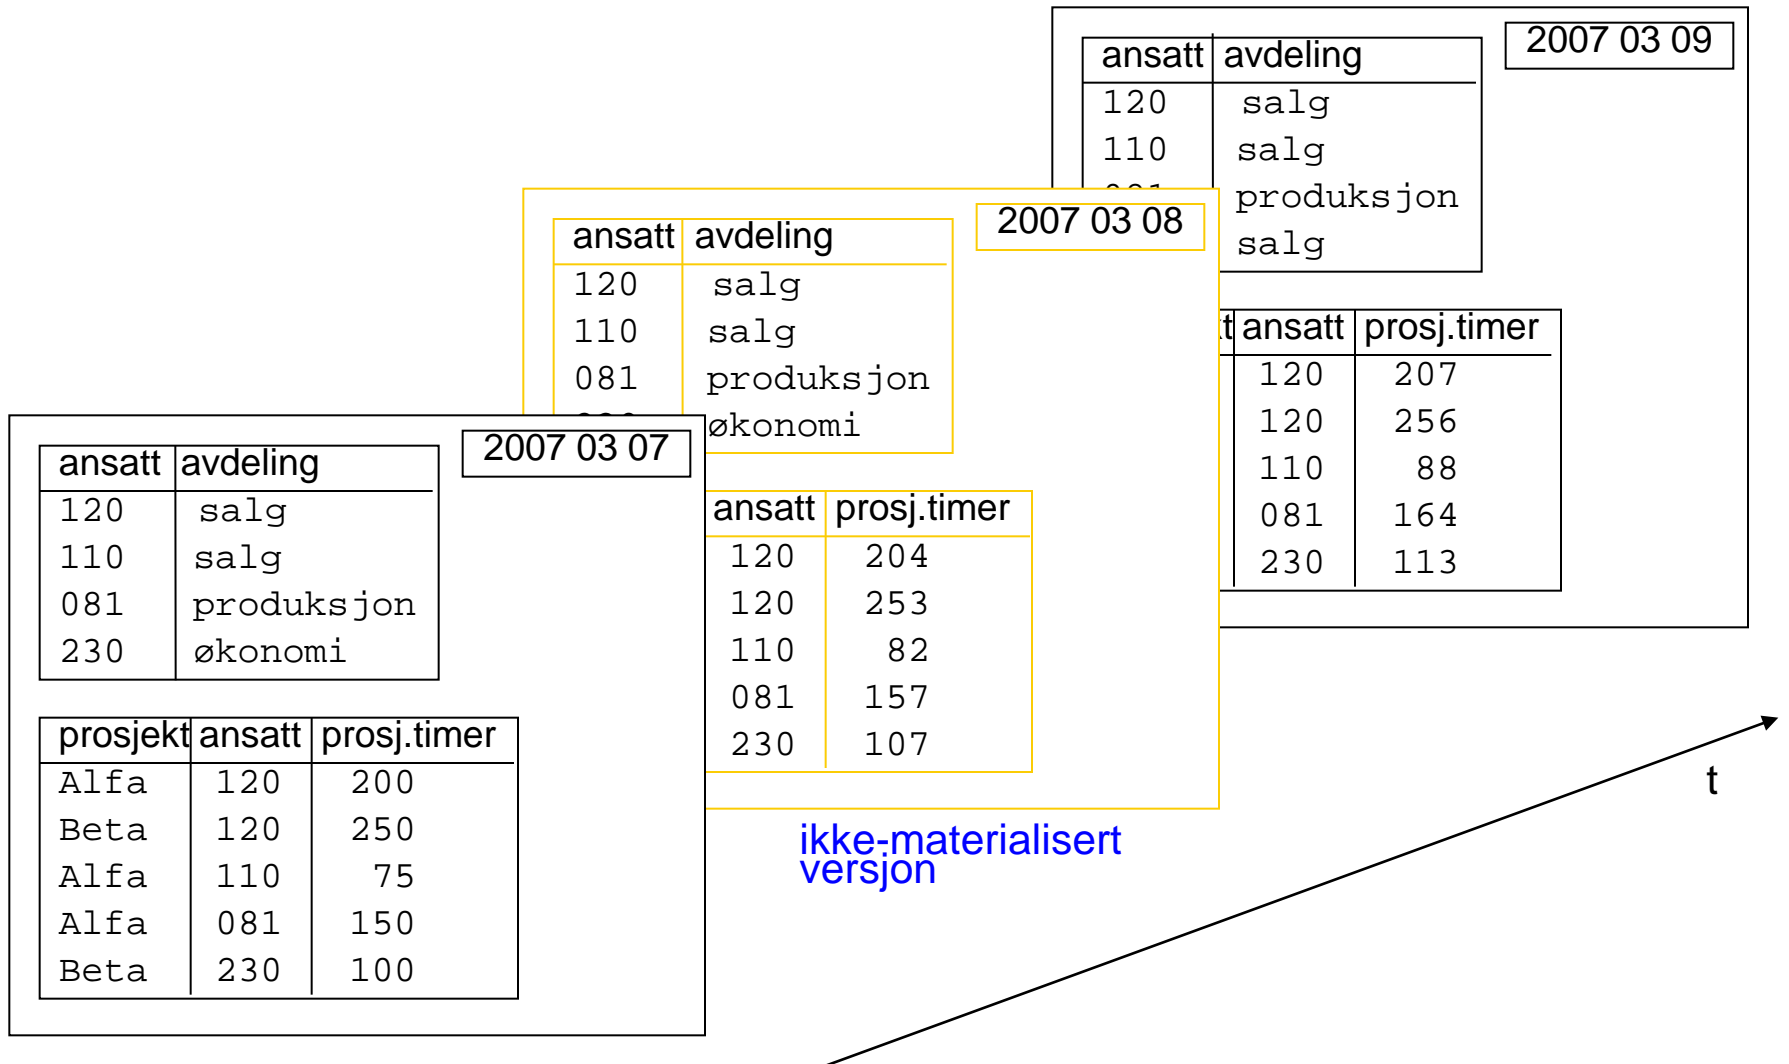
2007 03 09

| ansatt | avdeling |
|---|---|
| 120 | salg |
| 110 | salg |
| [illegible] | produksjon |
| | salg |

| t | ansatt | prosj.timer |
|---|---|---|
| | 120 | 207 |
| | 120 | 256 |
| | 110 | 88 |
| | 081 | 164 |
| | 230 | 113 |

2007 03 08

| ansatt | avdeling |
|---|---|
| 120 | salg |
| 110 | salg |
| 081 | produksjon |
| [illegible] | økonomi |

| ansatt | prosj.timer |
|---|---|
| 120 | 204 |
| 120 | 253 |
| 110 | 82 |
| 081 | 157 |
| 230 | 107 |

2007 03 07

| ansatt | avdeling |
|---|---|
| 120 | salg |
| 110 | salg |
| 081 | produksjon |
| 230 | økonomi |

| prosjekt | ansatt | prosj.timer |
|---|---|---|
| Alfa | 120 | 200 |
| Beta | 120 | 250 |
| Alfa | 110 | 75 |
| Alfa | 081 | 150 |
| Beta | 230 | 100 |

ikke-materialisert versjon

t